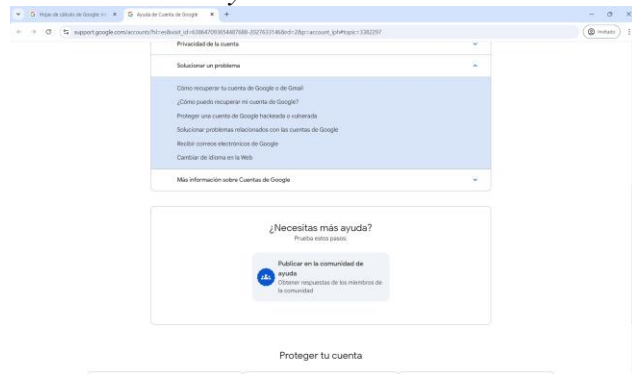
Hojas de cálculo de Google ✕ | Ayuda de Cuenta de Google ✕ +

support.google.com/accounts/?hl=es&visit_id=638647093654487688-2027633146&rd=2&p=account_iph#topic=3382297

Invitado

Privacidad de la cuenta

Solucionar un problema

Cómo recuperar tu cuenta de Google o de Gmail

¿Cómo puedo recuperar mi cuenta de Google?

Proteger una cuenta de Google hackeada o vulnerada

Solucionar problemas relacionados con las cuentas de Google

Recibir correos electrónicos de Google

Cambiar de idioma en la Web

Más información sobre Cuentas de Google

¿Necesitas más ayuda?

Prueba estos pasos:

Publicar en la comunidad de ayuda

Obtener respuestas de los miembros de la comunidad

Proteger tu cuenta